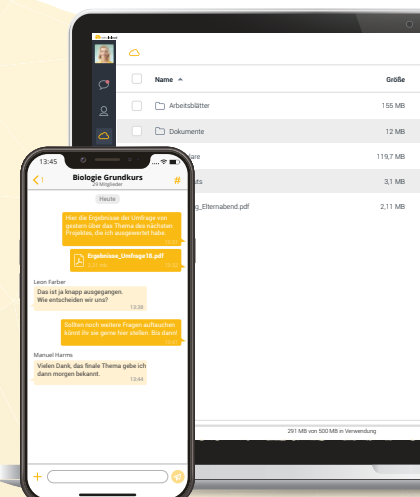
Name ▲

Größe

Arbeitsblätter

155 MB

Dokumente

12 MB

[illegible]ere

119,7 MB

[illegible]ts

3,1 MB

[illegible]g_Elternabend.pdf

2,11 MB

291 MB von 500 MB in Verwendung

13:45

Biologie Grundkurs

24 Mitglieder

#

Heute

Hier die Ergebnisse der Umfrage von gestern über das Thema des nächsten Projektes, die ich ausgewertet habe.

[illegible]

Ergebnisse_Umfrage18.pdf

2,31 MB

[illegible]

Leon Farber

Das ist ja knapp ausgegangen. Wie entscheiden wir uns?

13:38

Sollten noch weitere Fragen auftauchen könnt ihr sie gerne hier stellen. Bis dann!

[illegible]

Manuel Harms

Vielen Dank, das finale Thema gebe ich dann morgen bekannt.

13:44

+